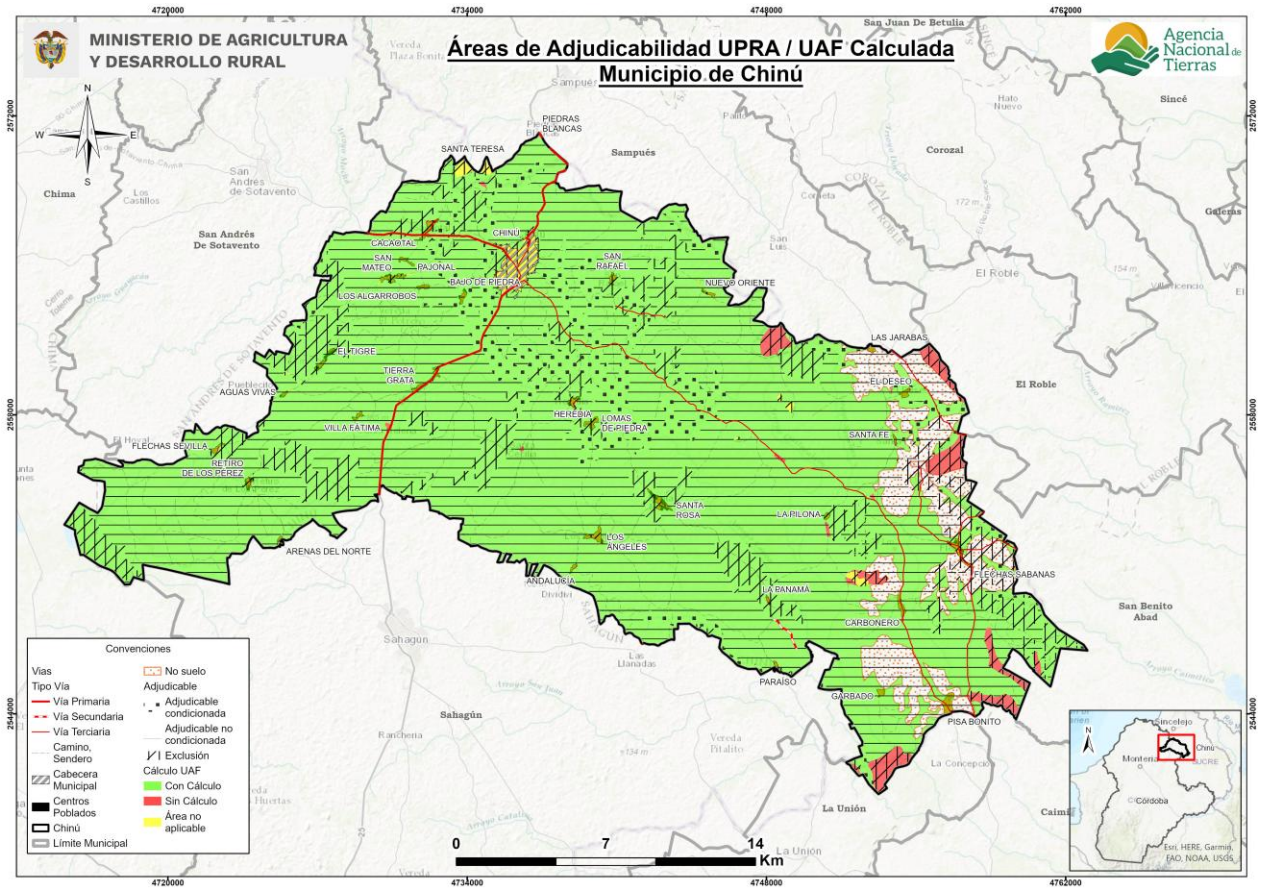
4720000 4734000 4748000 4762000

MINISTERIO DE AGRICULTURA
Y DESARROLLO RURAL

Áreas de Adjudicabilidad UPRA / UAF Calculada
Municipio de Chinú

Agencia Nacional de Tierras

2572000
2558000
2544000

N
W E
S

Vereda Plaza Bonita
Sampués
San Juan de Betulia
Hato Nuevo
Sincé
Palito
PIEDRAS BLANCAS
Sampués
SANTA TERESA
Chima
San Andrés de Sotavento
Los Castillos
Corozal
Corozal
Cerrito
San Luis
172 m
El Roble
154 m
Villavicencio
Galeras
San Andrés De Sotavento
CACAOTAL
CHINÚ
SAN MATEO
PAJONAL
SAN RAFAEL
BAJO DE PIEDRA
NUEVO ORIENTE
LOS ALGARROBOS
Cerro Tolemo
LAS JARABAS
EL TIGRE
EL DESEO
TIERRA GRATA
Pueblecito
AGUAS VIVAS
El Roble
HEREDIA
LOMAS DE PIEDRA
VILLA FÁTIMA
SANTA FE
El Hoyal
FLECHAS SEVILLA
RETIRO DE LOS PÉREZ
SANTA ROSA
LA PILONA
ARENAS DEL NORTE
LOS ÁNGELES
ANDALUCÍA
Dividivi
LA PANAMÁ
FLECHAS SABANAS
Sahagún
CARBONERO
San Benito Abad
Las Llanadas
PARAÍSO
GARBADO
PISA BONITO
Sahagún
Ranchería
Vereda Pitalito
134 m
La Concepción
Vereda Huertas
La Unión
La Unión
Caimi

Convenciones
Vías
Tipo Vía
Vía Primaria
Vía Secundaria
Vía Terciaria
Camino, Sendero
Cabecera Municipal
Centros Poblados
Chinú
Límite Municipal
No suelo
Adjudicable
Adjudicable condicionada
Adjudicable no condicionada
Exclusión
Cálculo UAF
Con Cálculo
Sin Cálculo
Área no aplicable

0 7 14 Km

Sincelejo
Chinú
Montería
SUCRE
Córdoba
Esri, HERE, Garmin, FAO, NOAA, USGS